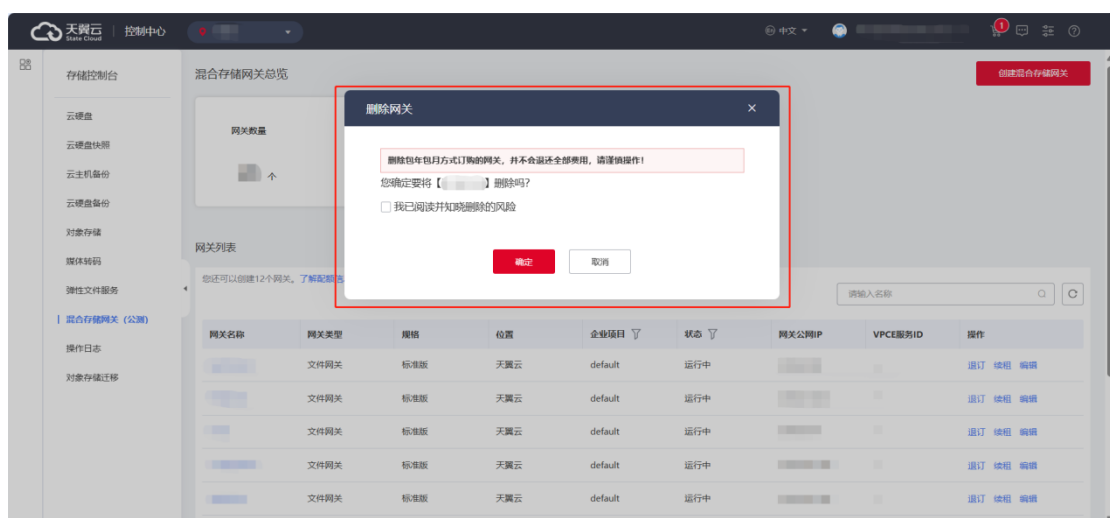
天翼云 State Cloud | 控制中心

中文

1

存储控制台

云硬盘
云硬盘快照
云主机备份
云硬盘备份
对象存储
媒体转码
弹性文件服务
混合存储网关（公测）
操作日志
对象存储迁移

混合存储网关总览

创建混合存储网关

网关数量

个

网关列表

您还可以创建12个网关。了解配额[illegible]

删除网关

删除包年包月方式订购的网关，并不会退还全部费用，请谨慎操作！

您确定要将【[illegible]】删除吗？

我已阅读并知晓删除的风险

确定 取消

请输入名称

| 网关名称 | 网关类型 | 规格 | 位置 | 企业项目 | 状态 | 网关公网IP | VPCE服务ID | 操作 |
|---|---|---|---|---|---|---|---|---|
| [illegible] | 文件网关 | 标准版 | 天翼云 | default | 运行中 | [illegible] | | 退订 续租 编辑 |
| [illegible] | 文件网关 | 标准版 | 天翼云 | default | 运行中 | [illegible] | | 退订 续租 编辑 |
| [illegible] | 文件网关 | 标准版 | 天翼云 | default | 运行中 | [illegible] | | 退订 续租 编辑 |
| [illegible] | 文件网关 | 标准版 | 天翼云 | default | 运行中 | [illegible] | | 退订 续租 编辑 |
| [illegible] | 文件网关 | 标准版 | 天翼云 | default | 运行中 | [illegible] | | 退订 续租 编辑 |